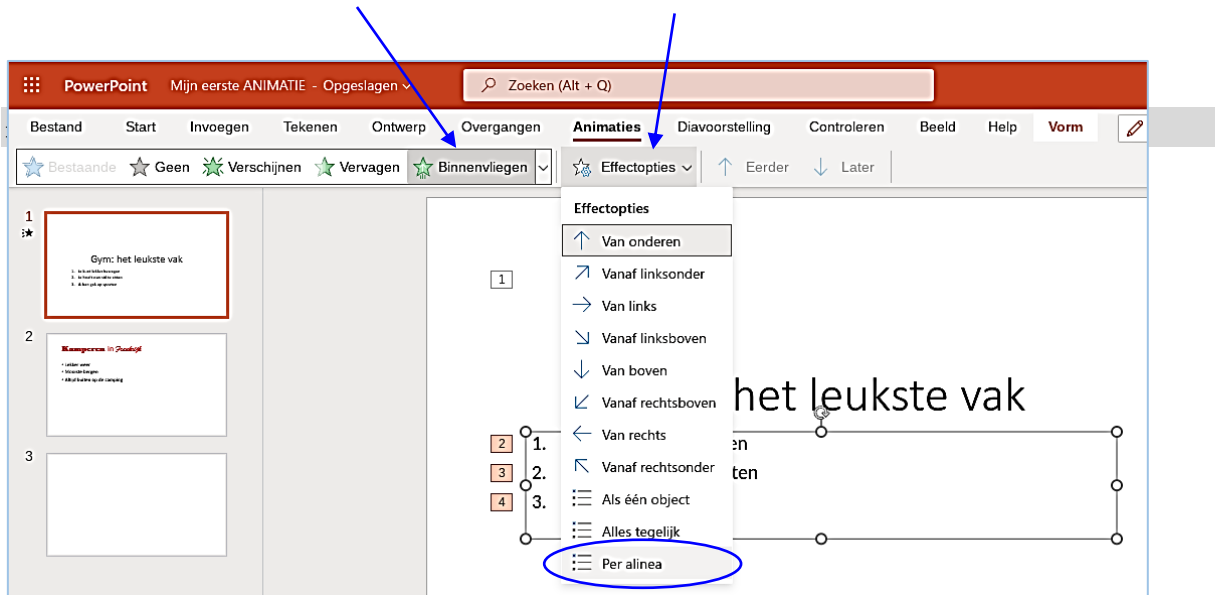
PowerPoint Mijn eerste ANIMATIE - Opgeslagen

Zoeken (Alt + Q)

Bestand Start Invoegen Tekenen Ontwerp Overgangen Animaties Diavoorstelling Controleren Beeld Help Vorm

Bestaande Geen Verschijnen Vervagen Binnenvliegen

Effectopties

Eerder Later

1

Gym: het leukste vak

2

Kamperen in Frankrijk

3

Effectopties

Van onderen
Vanaf linksonder
Van links
Vanaf linksboven
Van boven
Vanaf rechtsboven
Van rechts
Vanaf rechtsonder
Als één object
Alles tegelijk
Per alinea

1

het leukste vak

2 1. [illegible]en
3 2. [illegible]ten
4 3.